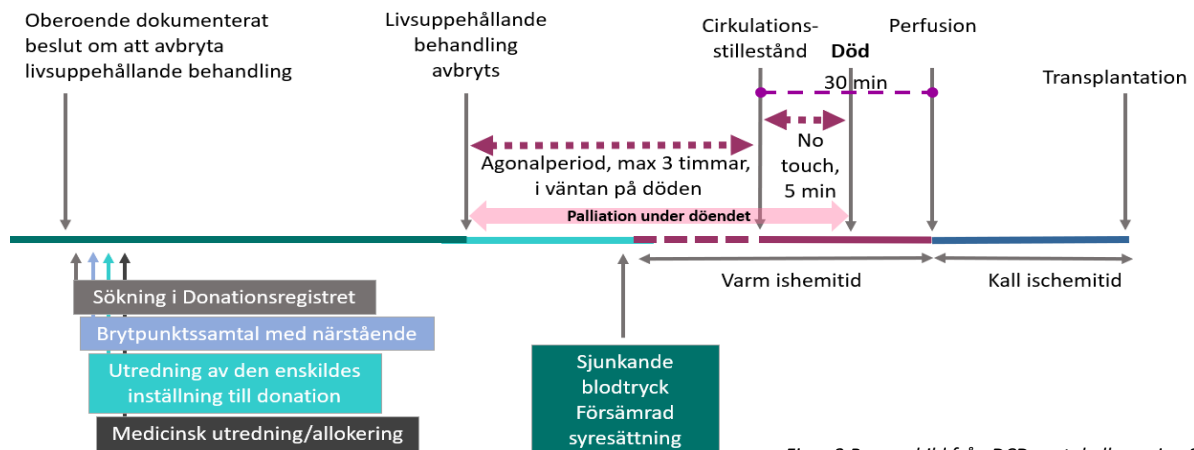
Oberoende dokumenterat beslut om att avbryta livsuppehållande behandling

Livsuppehållande behandling avbryts

Cirkulations-stillestånd

Död

Perfusion

30 min

Transplantation

Agonalperiod, max 3 timmar, i väntan på döden

No touch, 5 min

Palliation under döendet

Varm ishemitid

Kall ischemitid

Sökning i Donationsregistret

Brytpunktssamtal med närstående

Utredning av den enskildes inställning till donation

Medicinsk utredning/allokering

Sjunkande blodtryck Försämrad syresättning

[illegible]